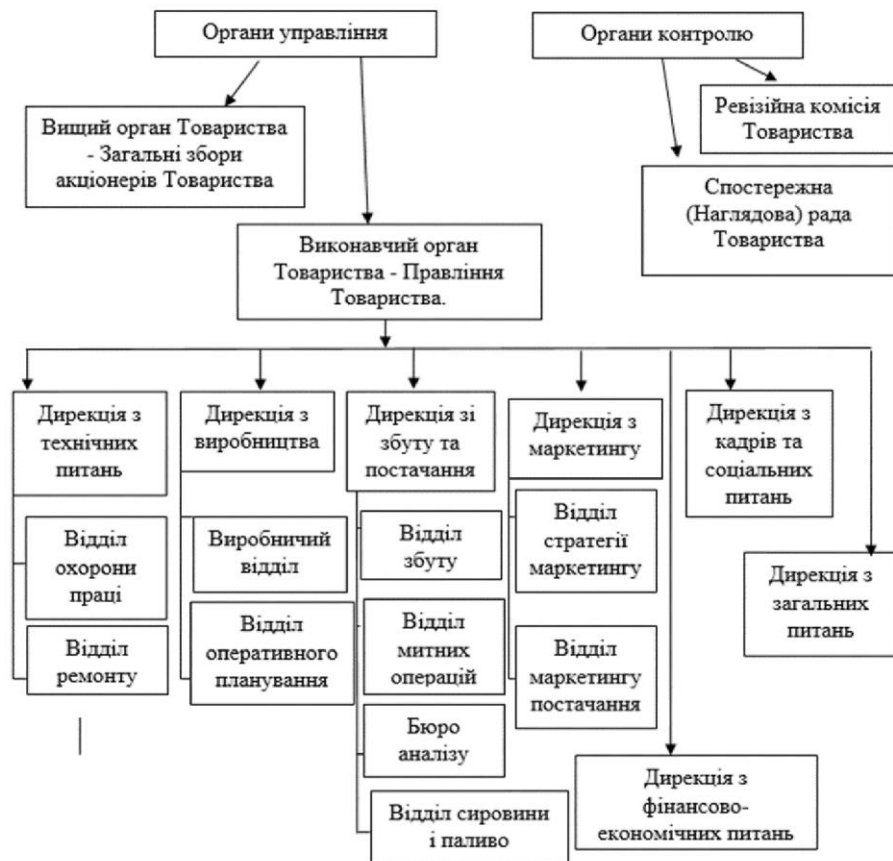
Органи управління

Органи контролю

Вищий орган Товариства - Загальні збори акціонерів Товариства

Ревізійна комісія Товариства

Спостережна (Наглядова) рада Товариства

Виконавчий орган Товариства - Правління Товариства.

Дирекція з технічних питань

Відділ охорони праці

Відділ ремонту

Дирекція з виробництва

Виробничий відділ

Відділ оперативного планування

Дирекція зі збуту та постачання

Відділ збуту

Відділ митних операцій

Бюро аналізу

Відділ сировини і паливо

Дирекція з маркетингу

Відділ стратегії маркетингу

Відділ маркетингу постачання

Дирекція з кадрів та соціальних питань

Дирекція з загальних питань

Дирекція з фінансово-економічних питань